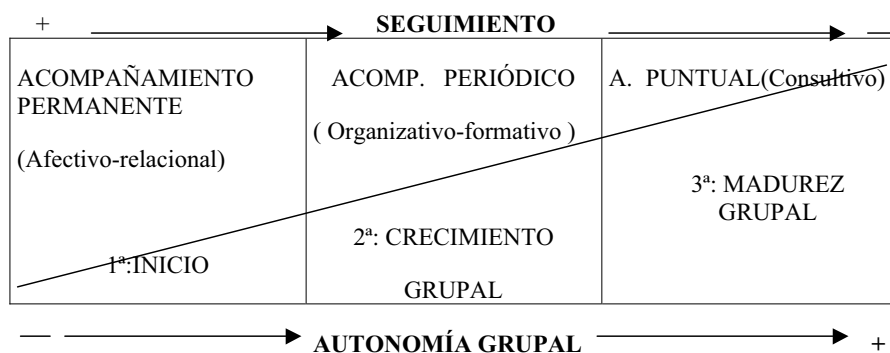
+ SEGUIMIENTO —

| ACOMPAÑAMIENTO PERMANENTE (Afectivo-relacional) 1ª:INICIO | ACOMP. PERIÓDICO ( Organizativo-formativo ) 2ª: CRECIMIENTO GRUPAL | A. PUNTUAL(Consultivo) 3ª: MADUREZ GRUPAL |
|---|---|---|

— AUTONOMÍA GRUPAL +